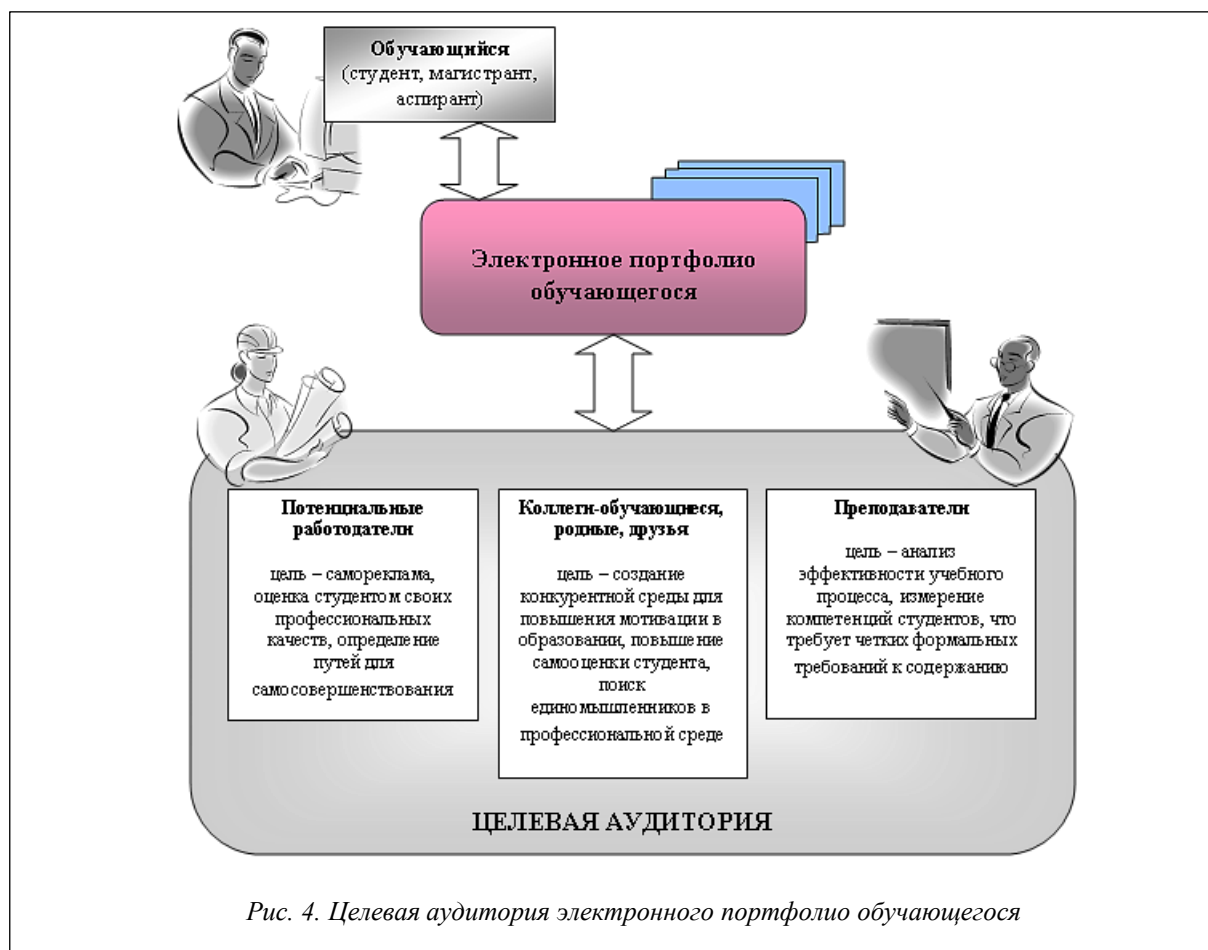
Обучающийся (студент, магистрант, аспирант)

Электронное портфолио обучающегося

Потенциальные работодатели

цель – самореклама, оценка студентом своих профессиональных качеств, определение путей для самосовершенствования

Коллеги-обучающиеся, родные, друзья

цель – создание конкурентной среды для повышения мотивации в образовании, повышение самооценки студента, поиск единомышленников в профессиональной среде

Преподаватели

цель – анализ эффективности учебного процесса, измерение компетенций студентов, что требует четких формальных требований к содержанию

ЦЕЛЕВАЯ АУДИТОРИЯ

Рис. 4. Целевая аудитория электронного портфолио обучающегося